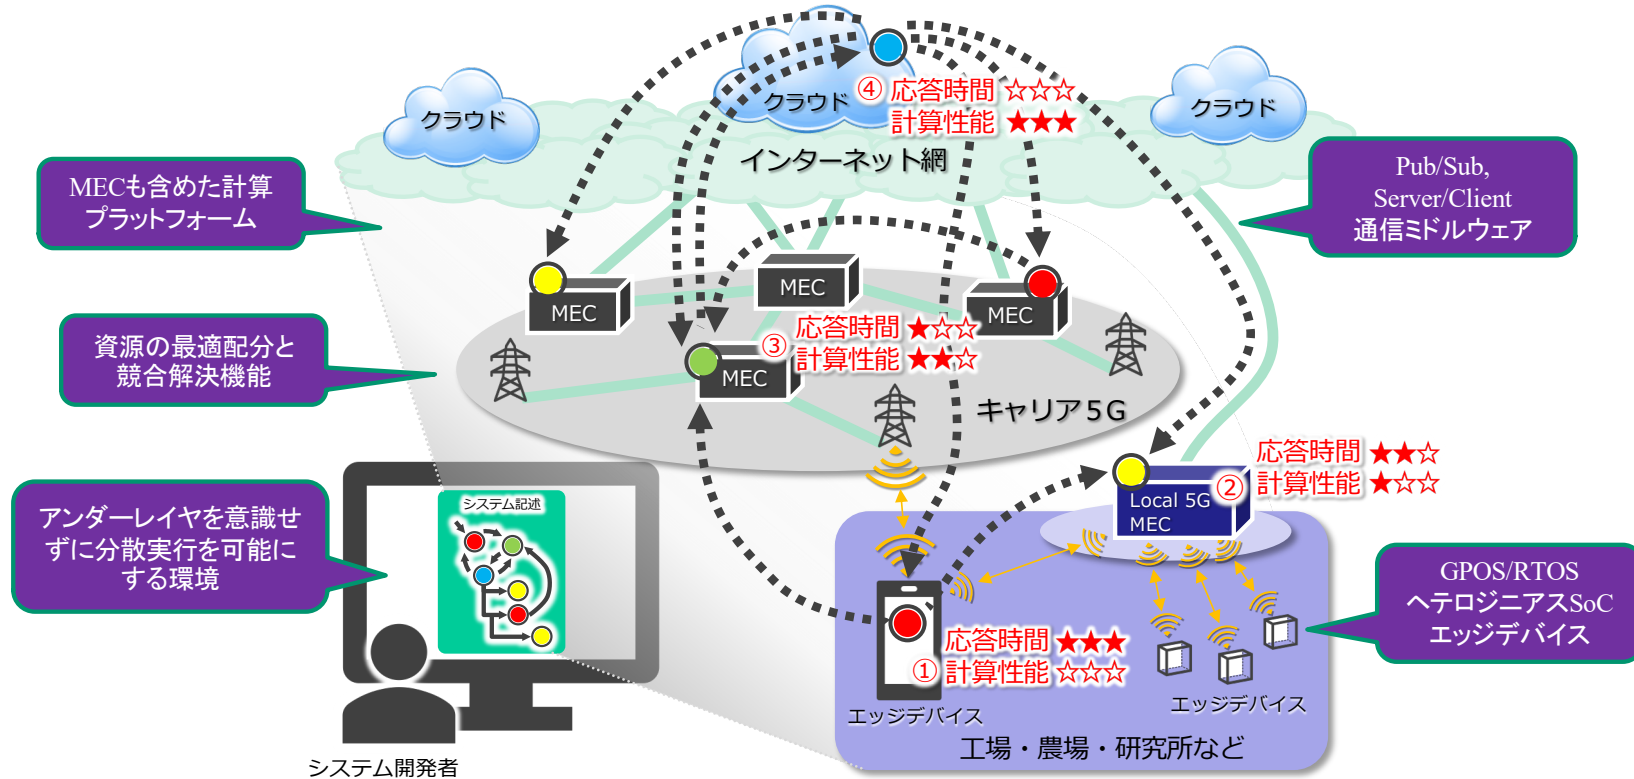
クラウド

クラウド

④ 応答時間 ☆☆☆
計算性能 ★★★

クラウド

インターネット網

MECも含めた計算プラットフォーム

Pub/Sub, Server/Client 通信ミドルウェア

MEC

MEC

MEC

資源の最適配分と競合解決機能

③ 応答時間 ★☆☆
計算性能 ★★☆

MEC

キャリア5G

応答時間 ★★☆
② 計算性能 ★☆☆

Local 5G MEC

システム記述

アンダーレイヤを意識せずに分散実行を可能にする環境

GPOS/RTOS ヘテロジニアスSoC エッジデバイス

応答時間 ★★★
① 計算性能 ☆☆☆

エッジデバイス

エッジデバイス

工場・農場・研究所など

システム開発者